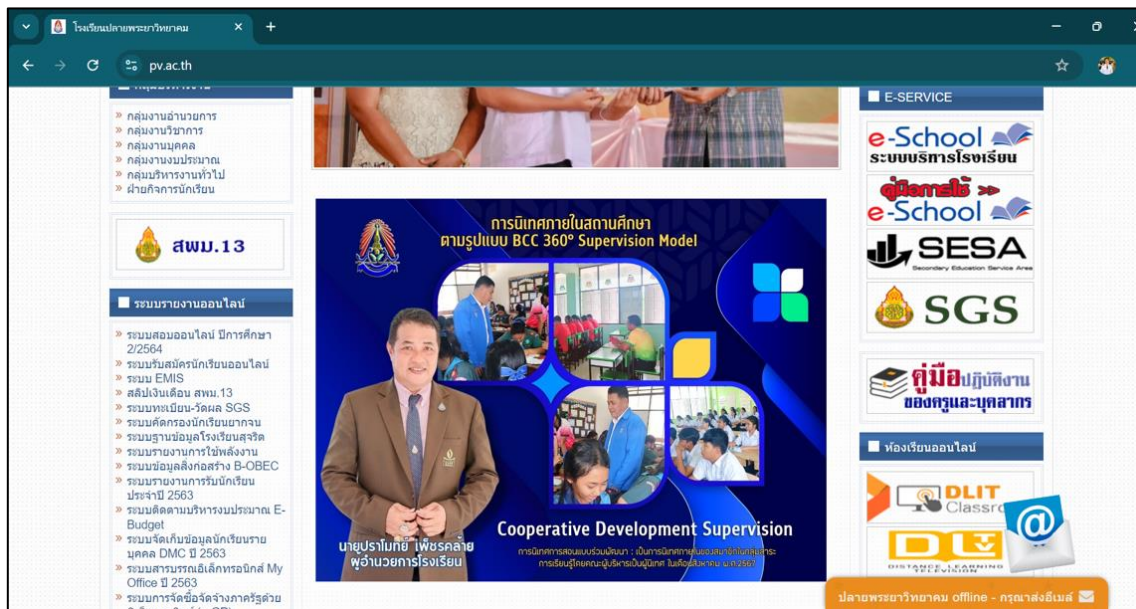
โรงเรียนปลายพระยาวิทยาคม
pv.ac.th

» กลุ่มงานอำนวยการ
» กลุ่มงานวิชาการ
» กลุ่มงานบุคคล
» กลุ่มงานงบประมาณ
» กลุ่มบริหารงานทั่วไป
» ฝ่ายกิจการนักเรียน

สพม.13

ระบบรายงานออนไลน์

» ระบบสอบออนไลน์ ปีการศึกษา 2/2564
» ระบบรับสมัครนักเรียนออนไลน์
» ระบบ EMIS
» สลิปเงินเดือน สพม.13
» ระบบทะเบียน-วัดผล SGS
» ระบบคัดกรองนักเรียนยากจน
» ระบบฐานข้อมูลโรงเรียนสุจริต
» ระบบรายงานการใช้พลังงาน
» ระบบข้อมูลสิ่งก่อสร้าง B-OBEC
» ระบบรายงานการรับนักเรียน ประจำปี 2563
» ระบบติดตามบริหารงบประมาณ E-Budget
» ระบบจัดเก็บข้อมูลนักเรียนรายบุคคล DMC ปี 2563
» ระบบสารบรรณอิเล็กทรอนิกส์ My Office ปี 2563
» ระบบการจัดซื้อจัดจ้างภาครัฐด้วย

การนิเทศภายในสถานศึกษา
ตามรูปแบบ BCC 360° Supervision Model

นายปราโมทย์ เพ็ชรคล้าย
ผู้อำนวยการโรงเรียน

Cooperative Development Supervision
การนิเทศการสอนแบบร่วมพัฒนา : เป็นการนิเทศภายในของสถานศึกษาโดยผู้สาระ
การเรียนรู้โดยคณะผู้บริหารเป็นผู้นิเทศ ในเดือนสิงหาคม พ.ศ.2567

E-SERVICE
e-School
ระบบบริหารโรงเรียน
คู่มือการใช้ >>
e-School
SESA
Secondary Education Service Area
SGS
คู่มือปฏิบัติงาน
ของครูและบุคลากร

ห้องเรียนออนไลน์
DLIT
Classro
DL
DISTANCE LEARNING TELEVISION

ปลายพระยาวิทยาคม offline - กรุณาส่งอีเมล์